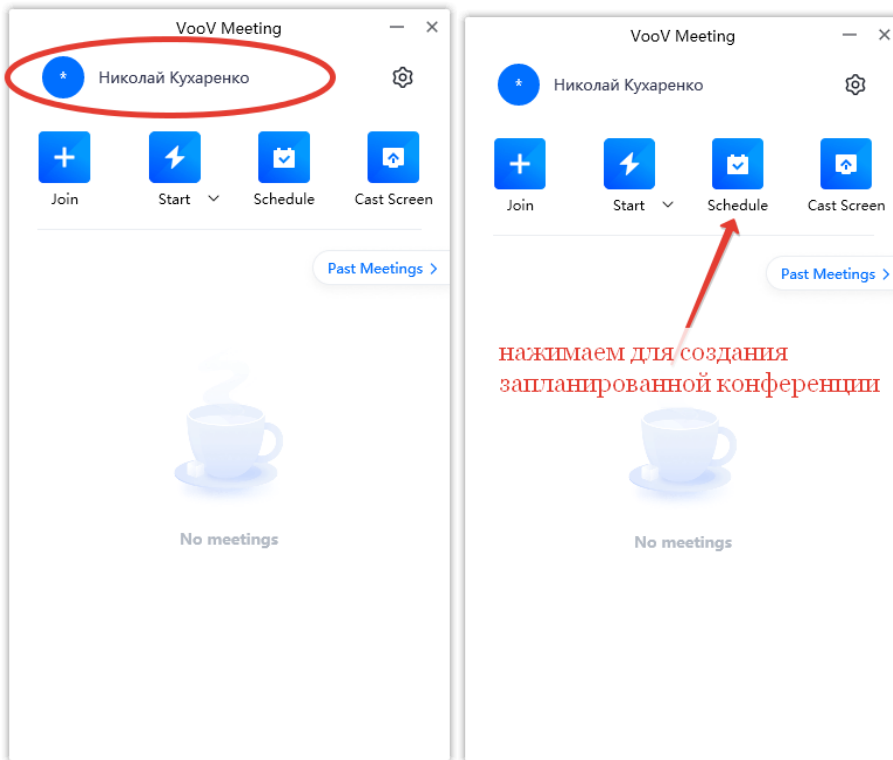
VooV Meeting

\*

Николай Кухаренко

Join

Start

Schedule

Cast Screen

Past Meetings >

No meetings

VooV Meeting

\*

Николай Кухаренко

Join

Start

Schedule

Cast Screen

Past Meetings >

нажимаем для создания запланированной конференции

No meetings